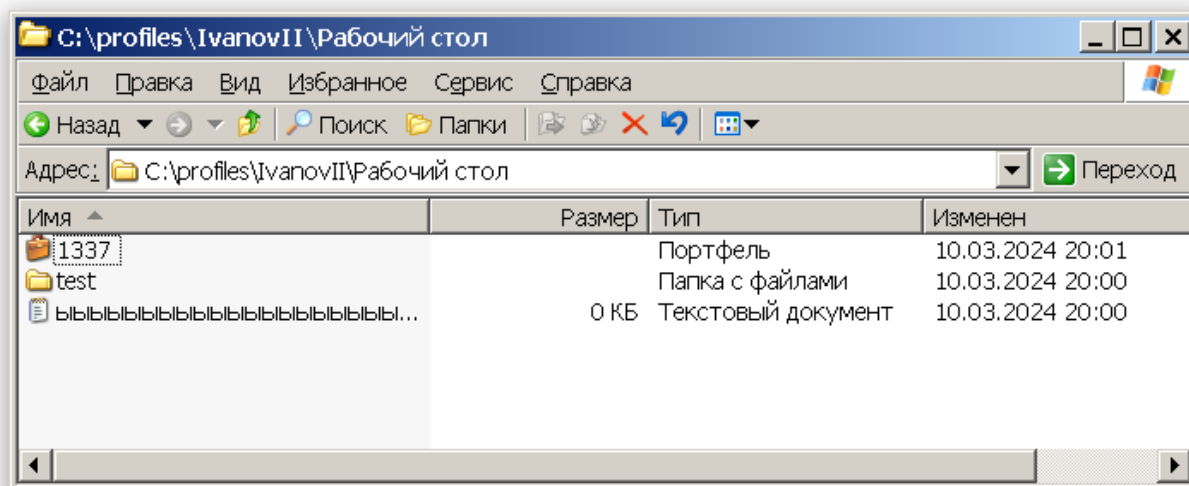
C:\profiles\IvanovII\Рабочий стол

Файл Правка Вид Избранное Сервис Справка

Назад Поиск Папки

Адрес: C:\profiles\IvanovII\Рабочий стол Переход

| Имя | Размер | Тип | Изменен |
|---|---|---|---|
| 1337 | | Портфель | 10.03.2024 20:01 |
| test | | Папка с файлами | 10.03.2024 20:00 |
| ыыыыыыыыыыыыыыыыыыыыы... | 0 КБ | Текстовый документ | 10.03.2024 20:00 |